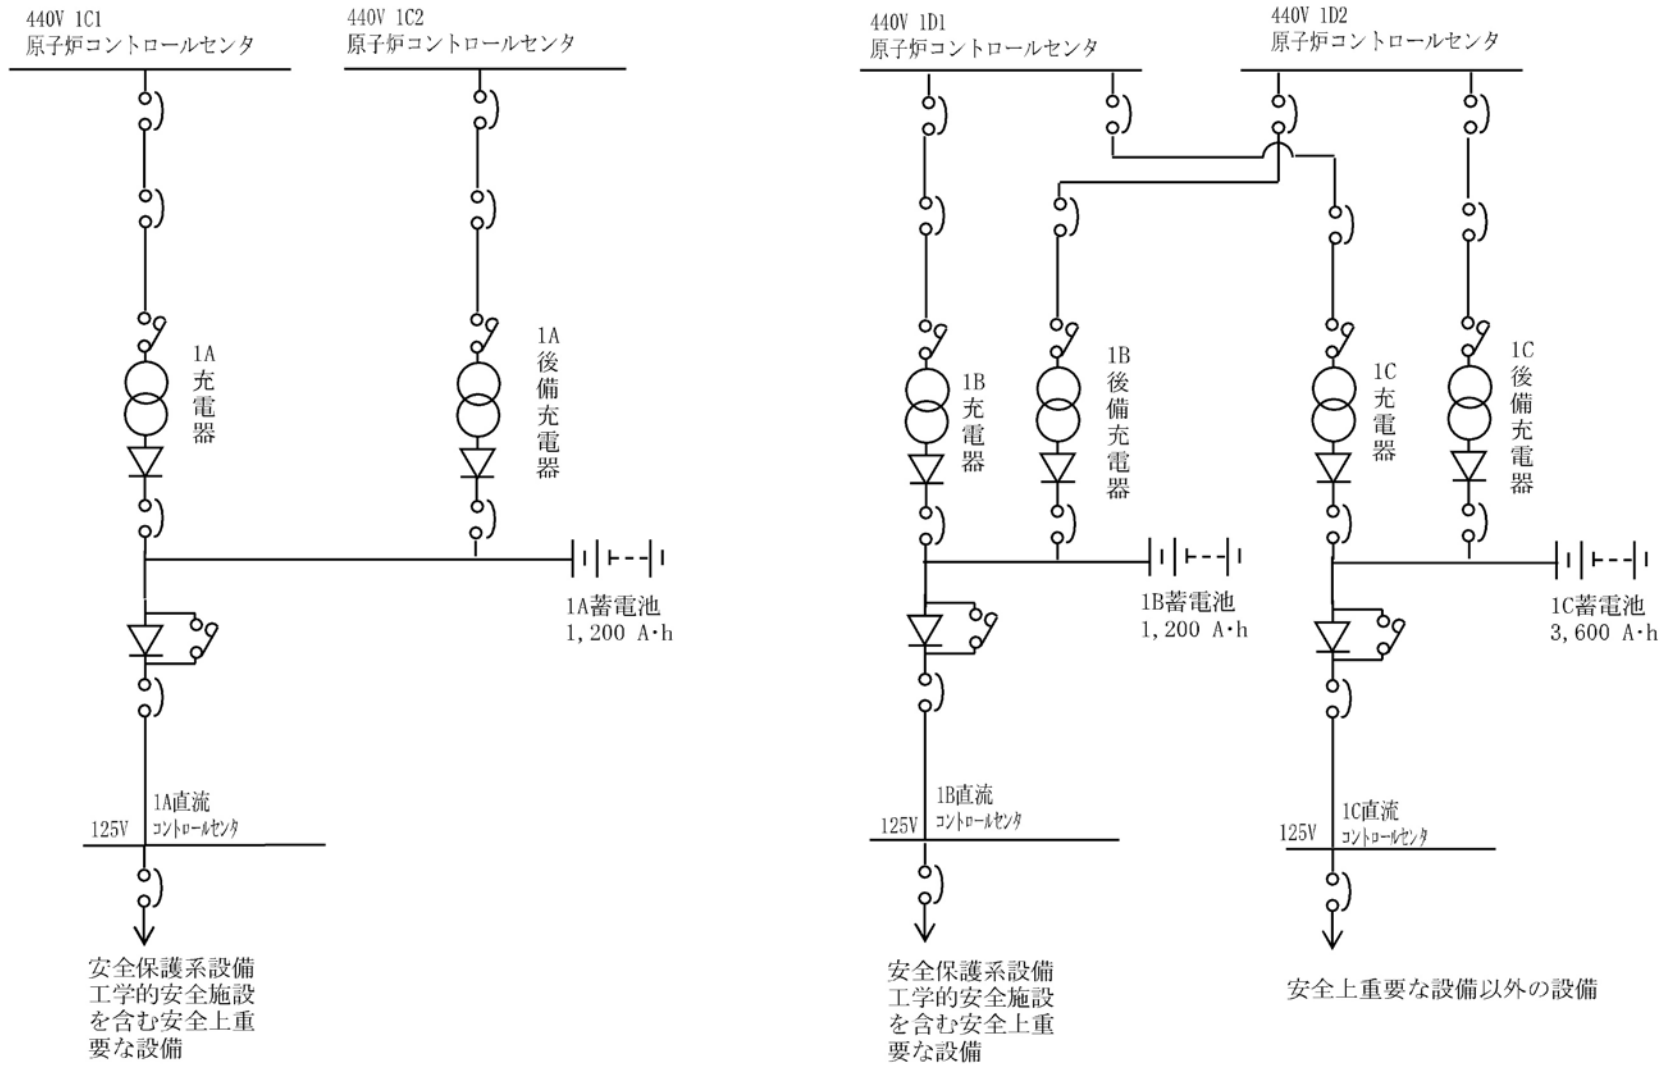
440V 1C1
原子炉コントロールセンタ

440V 1C2
原子炉コントロールセンタ

440V 1D1
原子炉コントロールセンタ

440V 1D2
原子炉コントロールセンタ

1A
充電器

1A
後備充電器

1B
充電器

1B
後備充電器

1C
充電器

1C
後備充電器

1A蓄電池
1,200 A·h

1B蓄電池
1,200 A·h

1C蓄電池
3,600 A·h

125V
1A直流
コントロールセンタ

125V
1B直流
コントロールセンタ

125V
1C直流
コントロールセンタ

安全保護系設備
工学的安全施設
を含む安全上重
要な設備

安全保護系設備
工学的安全施設
を含む安全上重
要な設備

安全上重要な設備以外の設備